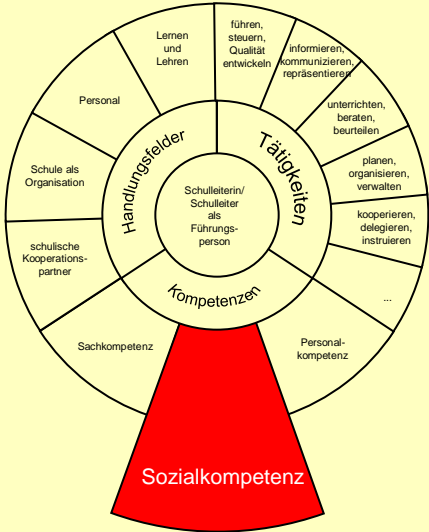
Schulleiterin/ Schulleiter als Führungsperson

Handlungsfelder

Tätigkeiten

Kompetenzen

Lernen und Lehren

Personal

Schule als Organisation

schulische Kooperationspartner

führen, steuern, Qualität entwickeln

informieren, kommunizieren, repräsentieren

unterrichten, beraten, beurteilen

planen, organisieren, verwalten

kooperieren, delegieren, instruieren

...

Sachkompetenz

Personalkompetenz

Sozialkompetenz